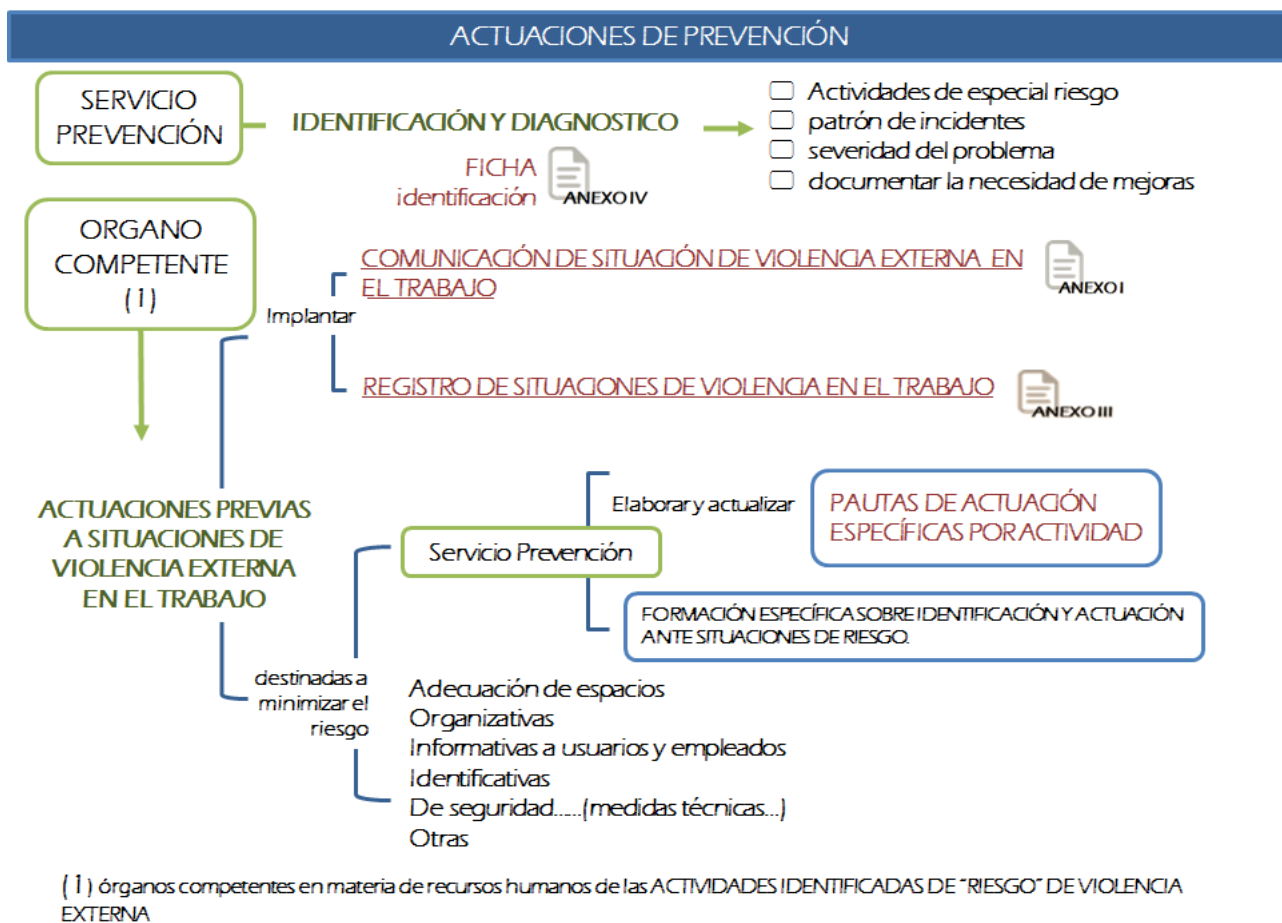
ACTUACIONES DE PREVENCIÓN

SERVICIO PREVENCIÓN

IDENTIFICACIÓN Y DIAGNOSTICO

☐ Actividades de especial riesgo
☐ patrón de incidentes
☐ severidad del problema
☐ documentar la necesidad de mejoras

FICHA identificación ANEXO IV

ORGANO COMPETENTE (1)

Implantar

COMUNICACIÓN DE SITUACIÓN DE VIOLENCIA EXTERNA EN EL TRABAJO ANEXO I

REGISTRO DE SITUACIONES DE VIOLENCIA EN EL TRABAJO ANEXO III

ACTUACIONES PREVIAS A SITUACIONES DE VIOLENCIA EXTERNA EN EL TRABAJO

Servicio Prevención

Elaborar y actualizar

PAUTAS DE ACTUACIÓN ESPECÍFICAS POR ACTIVIDAD

FORMACIÓN ESPECÍFICA SOBRE IDENTIFICACIÓN Y ACTUACIÓN ANTE SITUACIONES DE RIESGO.

destinadas a minimizar el riesgo

Adecuación de espacios
Organizativas
Informativas a usuarios y empleados
Identificativas
De seguridad.....(medidas técnicas...)
Otras

(1) órganos competentes en materia de recursos humanos de las ACTIVIDADES IDENTIFICADAS DE "RIESGO" DE VIOLENCIA EXTERNA